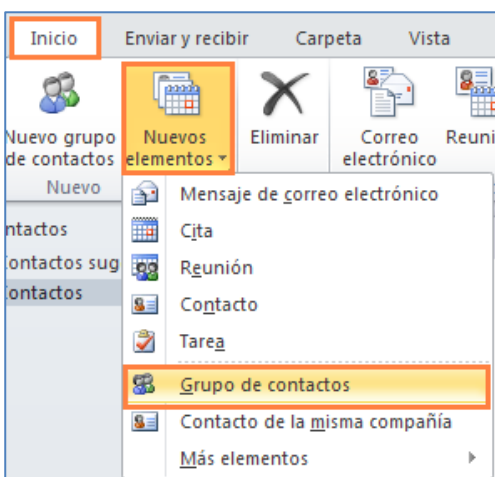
Inicio
Enviar y recibir
Carpeta
Vista

Nuevo grupo de contactos
Nuevos elementos
Eliminar
Correo electrónico
Reuni

Nuevo

ntactos
Contactos sug
Contactos

Mensaje de correo electrónico
Cita
Reunión
Contacto
Tarea
Grupo de contactos
Contacto de la misma compañía
Más elementos